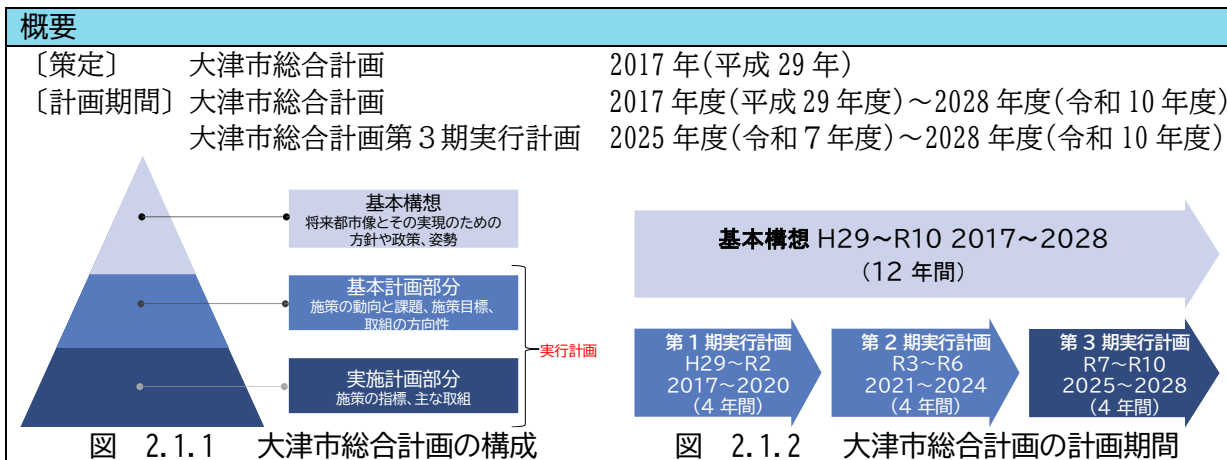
概要

〔策定〕　大津市総合計画　2017 年(平成 29 年)

〔計画期間〕大津市総合計画　2017 年度(平成 29 年度)～2028 年度(令和 10 年度)

大津市総合計画第３期実行計画　2025 年度(令和７年度)～2028 年度(令和 10 年度)

基本構想
将来都市像とその実現のための方針や政策、姿勢

基本計画部分
施策の動向と課題、施策目標、取組の方向性

実施計画部分
施策の指標、主な取組

実行計画

図　2.1.1　大津市総合計画の構成

基本構想 H29～R10 2017～2028
(12 年間)

第１期実行計画
H29～R2
2017～2020
(４年間)

第２期実行計画
R3～R6
2021～2024
(４年間)

第３期実行計画
R7～R10
2025～2028
(４年間)

図　2.1.2　大津市総合計画の計画期間